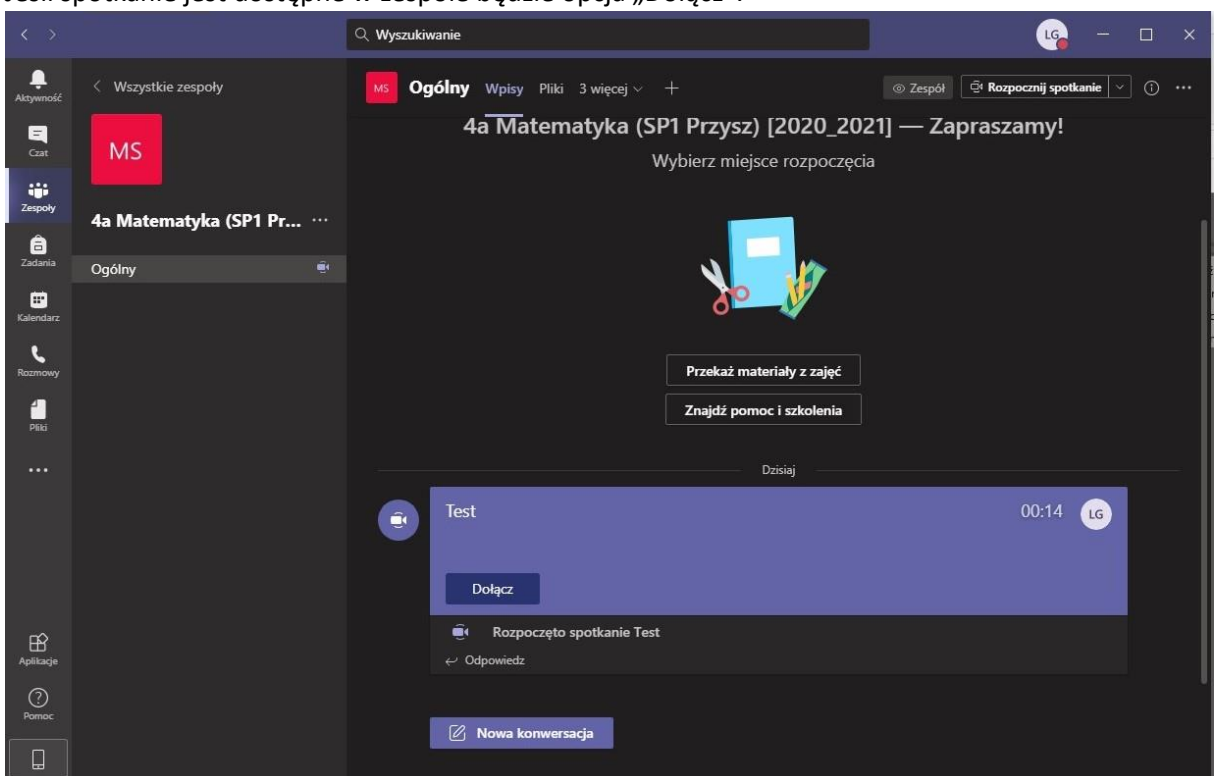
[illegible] spotkanie jest dostępne w zespole będzie opcja „Dołącz”.

Wyszukiwanie

LG

Aktywność
Czat
Zespoły
Zadania
Kalendarz
Rozmowy
Pliki
...
Aplikacje
Pomoc

Wszystkie zespoły

MS

4a Matematyka (SP1 Pr... ···

Ogólny

MS Ogólny Wpisy Pliki 3 więcej +

Zespół Rozpocznij spotkanie

4a Matematyka (SP1 Przysz) [2020_2021] — Zapraszamy!

Wybierz miejsce rozpoczęcia

Przekaż materiały z zajęć

Znajdź pomoc i szkolenia

Dzisiaj

Test 00:14 LG

Dołącz

Rozpoczęto spotkanie Test

Odpowiedz

Nowa konwersacja